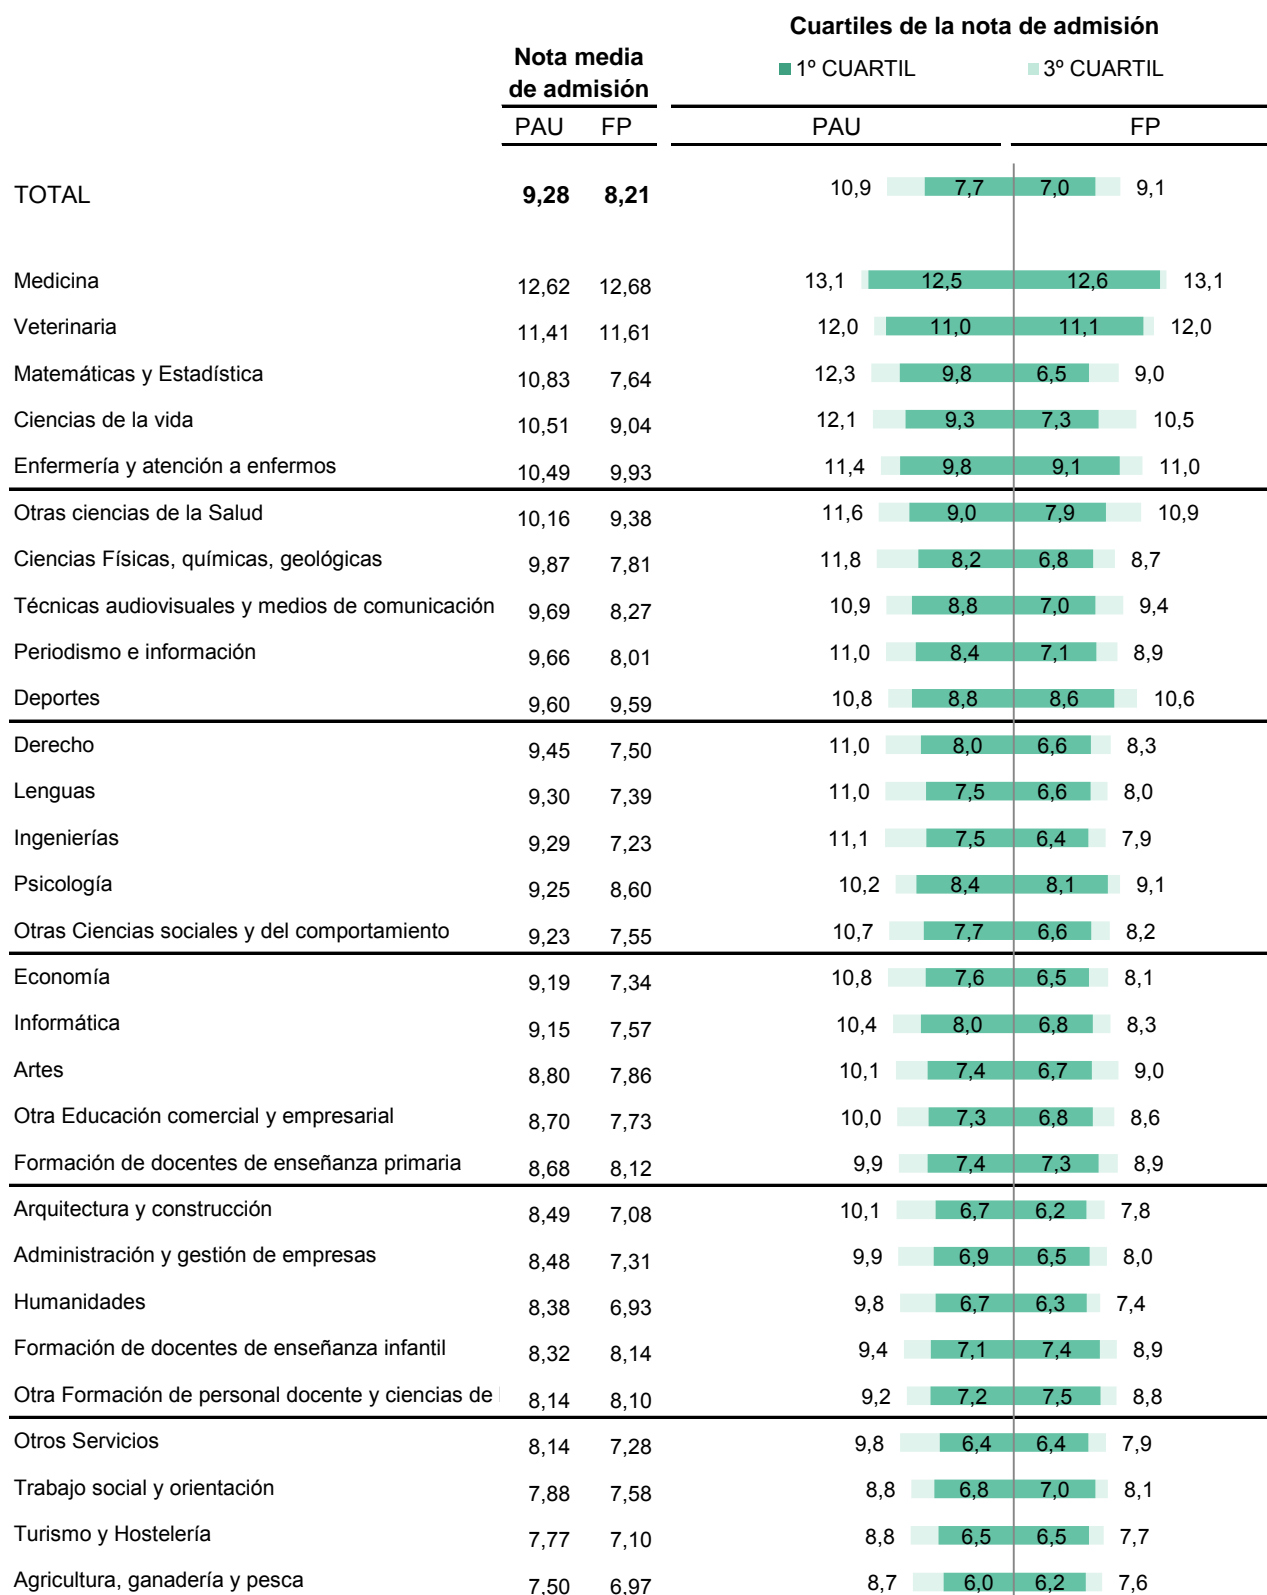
|  | Nota media de admisión |  | Cuartiles de la nota de admisión ■ 1º CUARTIL ■ 3º CUARTIL |  |  |  |
|---|---|---|---|---|---|---|
|  | PAU | FP | PAU |  | FP |  |
| TOTAL | **9,28** | **8,21** | 10,9 | 7,7 | 7,0 | 9,1 |
| Medicina | 12,62 | 12,68 | 13,1 | 12,5 | 12,6 | 13,1 |
| Veterinaria | 11,41 | 11,61 | 12,0 | 11,0 | 11,1 | 12,0 |
| Matemáticas y Estadística | 10,83 | 7,64 | 12,3 | 9,8 | 6,5 | 9,0 |
| Ciencias de la vida | 10,51 | 9,04 | 12,1 | 9,3 | 7,3 | 10,5 |
| Enfermería y atención a enfermos | 10,49 | 9,93 | 11,4 | 9,8 | 9,1 | 11,0 |
| Otras ciencias de la Salud | 10,16 | 9,38 | 11,6 | 9,0 | 7,9 | 10,9 |
| Ciencias Físicas, químicas, geológicas | 9,87 | 7,81 | 11,8 | 8,2 | 6,8 | 8,7 |
| Técnicas audiovisuales y medios de comunicación | 9,69 | 8,27 | 10,9 | 8,8 | 7,0 | 9,4 |
| Periodismo e información | 9,66 | 8,01 | 11,0 | 8,4 | 7,1 | 8,9 |
| Deportes | 9,60 | 9,59 | 10,8 | 8,8 | 8,6 | 10,6 |
| Derecho | 9,45 | 7,50 | 11,0 | 8,0 | 6,6 | 8,3 |
| Lenguas | 9,30 | 7,39 | 11,0 | 7,5 | 6,6 | 8,0 |
| Ingenierías | 9,29 | 7,23 | 11,1 | 7,5 | 6,4 | 7,9 |
| Psicología | 9,25 | 8,60 | 10,2 | 8,4 | 8,1 | 9,1 |
| Otras Ciencias sociales y del comportamiento | 9,23 | 7,55 | 10,7 | 7,7 | 6,6 | 8,2 |
| Economía | 9,19 | 7,34 | 10,8 | 7,6 | 6,5 | 8,1 |
| Informática | 9,15 | 7,57 | 10,4 | 8,0 | 6,8 | 8,3 |
| Artes | 8,80 | 7,86 | 10,1 | 7,4 | 6,7 | 9,0 |
| Otra Educación comercial y empresarial | 8,70 | 7,73 | 10,0 | 7,3 | 6,8 | 8,6 |
| Formación de docentes de enseñanza primaria | 8,68 | 8,12 | 9,9 | 7,4 | 7,3 | 8,9 |
| Arquitectura y construcción | 8,49 | 7,08 | 10,1 | 6,7 | 6,2 | 7,8 |
| Administración y gestión de empresas | 8,48 | 7,31 | 9,9 | 6,9 | 6,5 | 8,0 |
| Humanidades | 8,38 | 6,93 | 9,8 | 6,7 | 6,3 | 7,4 |
| Formación de docentes de enseñanza infantil | 8,32 | 8,14 | 9,4 | 7,1 | 7,4 | 8,9 |
| Otra Formación de personal docente y ciencias de | 8,14 | 8,10 | 9,2 | 7,2 | 7,5 | 8,8 |
| Otros Servicios | 8,14 | 7,28 | 9,8 | 6,4 | 6,4 | 7,9 |
| Trabajo social y orientación | 7,88 | 7,58 | 8,8 | 6,8 | 7,0 | 8,1 |
| Turismo y Hostelería | 7,77 | 7,10 | 8,8 | 6,5 | 6,5 | 7,7 |
| Agricultura, ganadería y pesca | 7,50 | 6,97 | 8,7 | 6,0 | 6,2 | 7,6 |